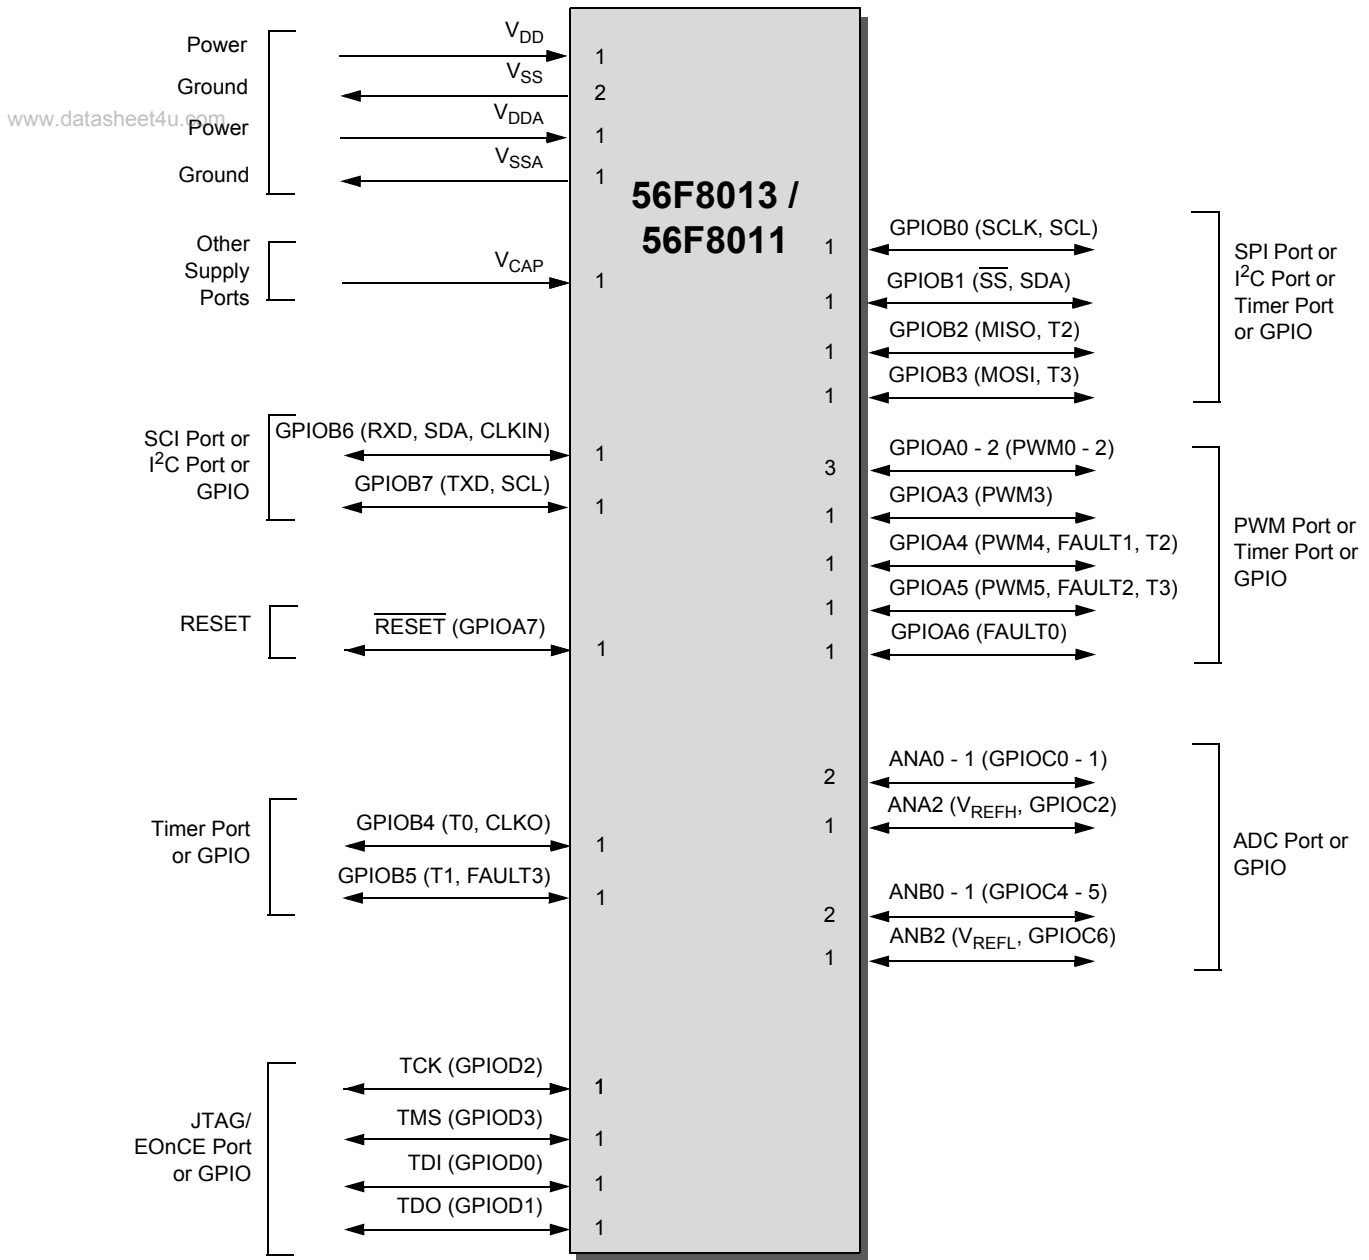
Power
Ground
www.datasheet4u.com
Power
Ground

$V_{DD}$ 1
$V_{SS}$ 2
$V_{DDA}$ 1
$V_{SSA}$ 1

Other Supply Ports
$V_{CAP}$ 1

56F8013 / 56F8011

SCI Port or $I^2C$ Port or GPIO
GPIOB6 (RXD, SDA, CLKIN) 1
GPIOB7 (TXD, SCL) 1

RESET
$\overline{RESET}$ (GPIOA7) 1

Timer Port or GPIO
GPIOB4 (T0, CLKO) 1
GPIOB5 (T1, FAULT3) 1

JTAG/ EOnCE Port or GPIO
TCK (GPIOD2) 1
TMS (GPIOD3) 1
TDI (GPIOD0) 1
TDO (GPIOD1) 1

1 GPIOB0 (SCLK, SCL)
1 GPIOB1 ($\overline{SS}$, SDA)
1 GPIOB2 (MISO, T2)
1 GPIOB3 (MOSI, T3)
SPI Port or $I^2C$ Port or Timer Port or GPIO

3 GPIOA0 - 2 (PWM0 - 2)
1 GPIOA3 (PWM3)
1 GPIOA4 (PWM4, FAULT1, T2)
1 GPIOA5 (PWM5, FAULT2, T3)
1 GPIOA6 (FAULT0)
PWM Port or Timer Port or GPIO

2 ANA0 - 1 (GPIOC0 - 1)
1 ANA2 ($V_{REFH}$, GPIOC2)
2 ANB0 - 1 (GPIOC4 - 5)
1 ANB2 ($V_{REFL}$, GPIOC6)
ADC Port or GPIO